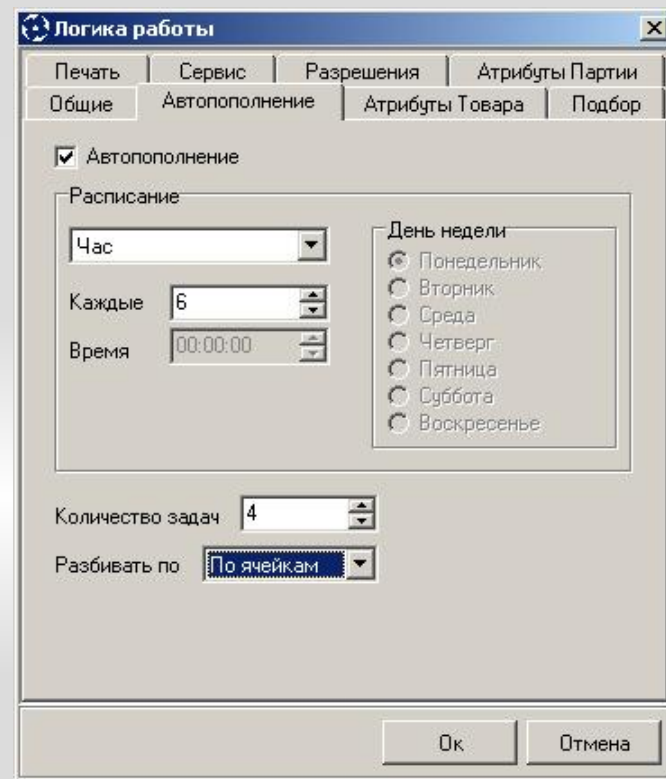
Логика работы

Печать | Сервис | Разрешения | Атрибуты Партии
Общие | Автопополнение | Атрибуты Товара | Подбор

Автопополнение

Расписание

Час

Каждые 6

Время 00:00:00

День недели
Понедельник
Вторник
Среда
Четверг
Пятница
Суббота
Воскресенье

Количество задач 4

Разбивать по По ячейкам

Ок
Отмена